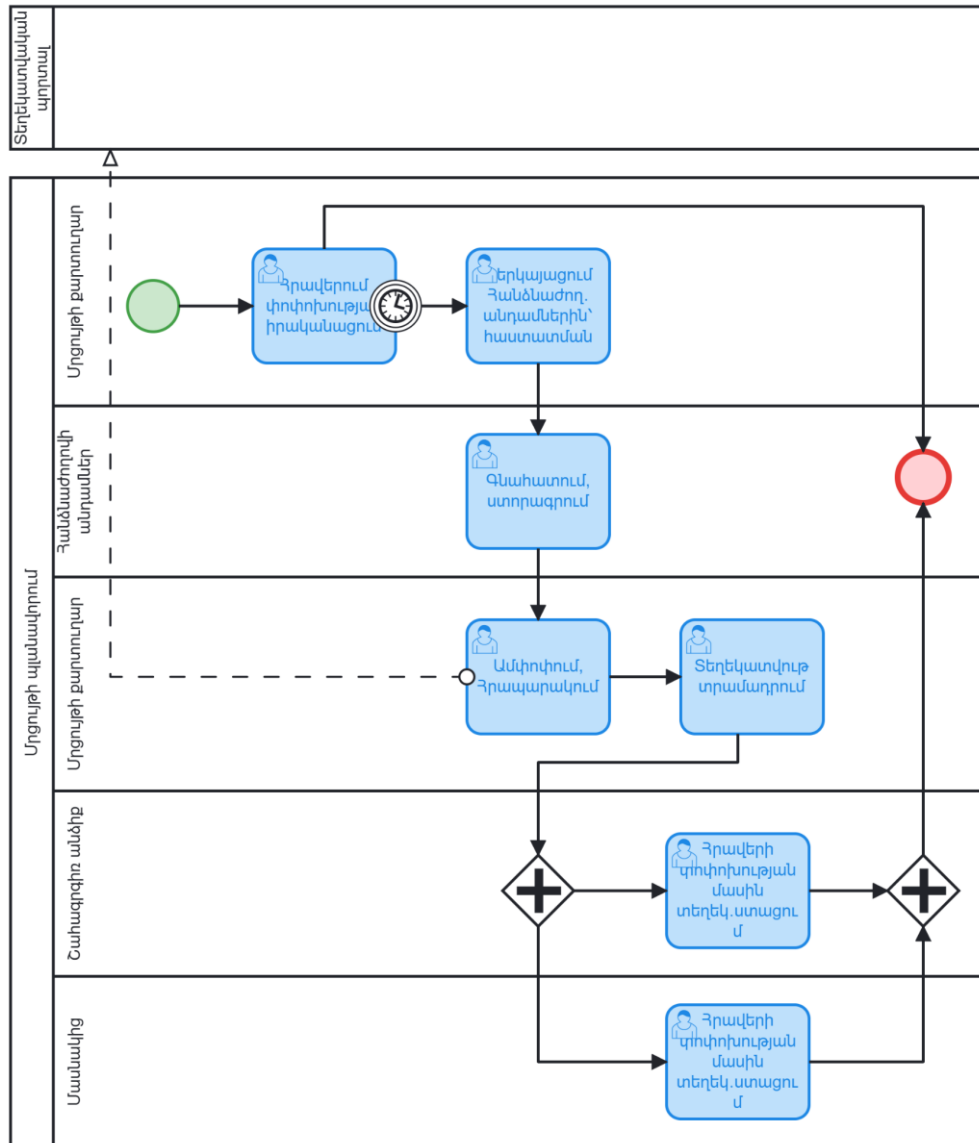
Տեղեկատվական ռեսուրս

Մրցույթի կազմակերպիչ

Մրցույթի քարտուղար

Հրավերում փոփոխության իրականացում

Ներկայացում Հանձնաժող. անդամներին՝ հաստատման

Հանձնաժողովի անդամներ

Գնահատում, ստորագրում

Մրցույթի քարտուղար

Ամփոփում, Հրապարակում

Տեղեկատվության տրամադրում

Շահագրգիռ անձինք

Հրավերի փոփոխության մասին տեղեկ.ստացում

Մասնակից

Հրավերի փոփոխության մասին տեղեկ.ստացում